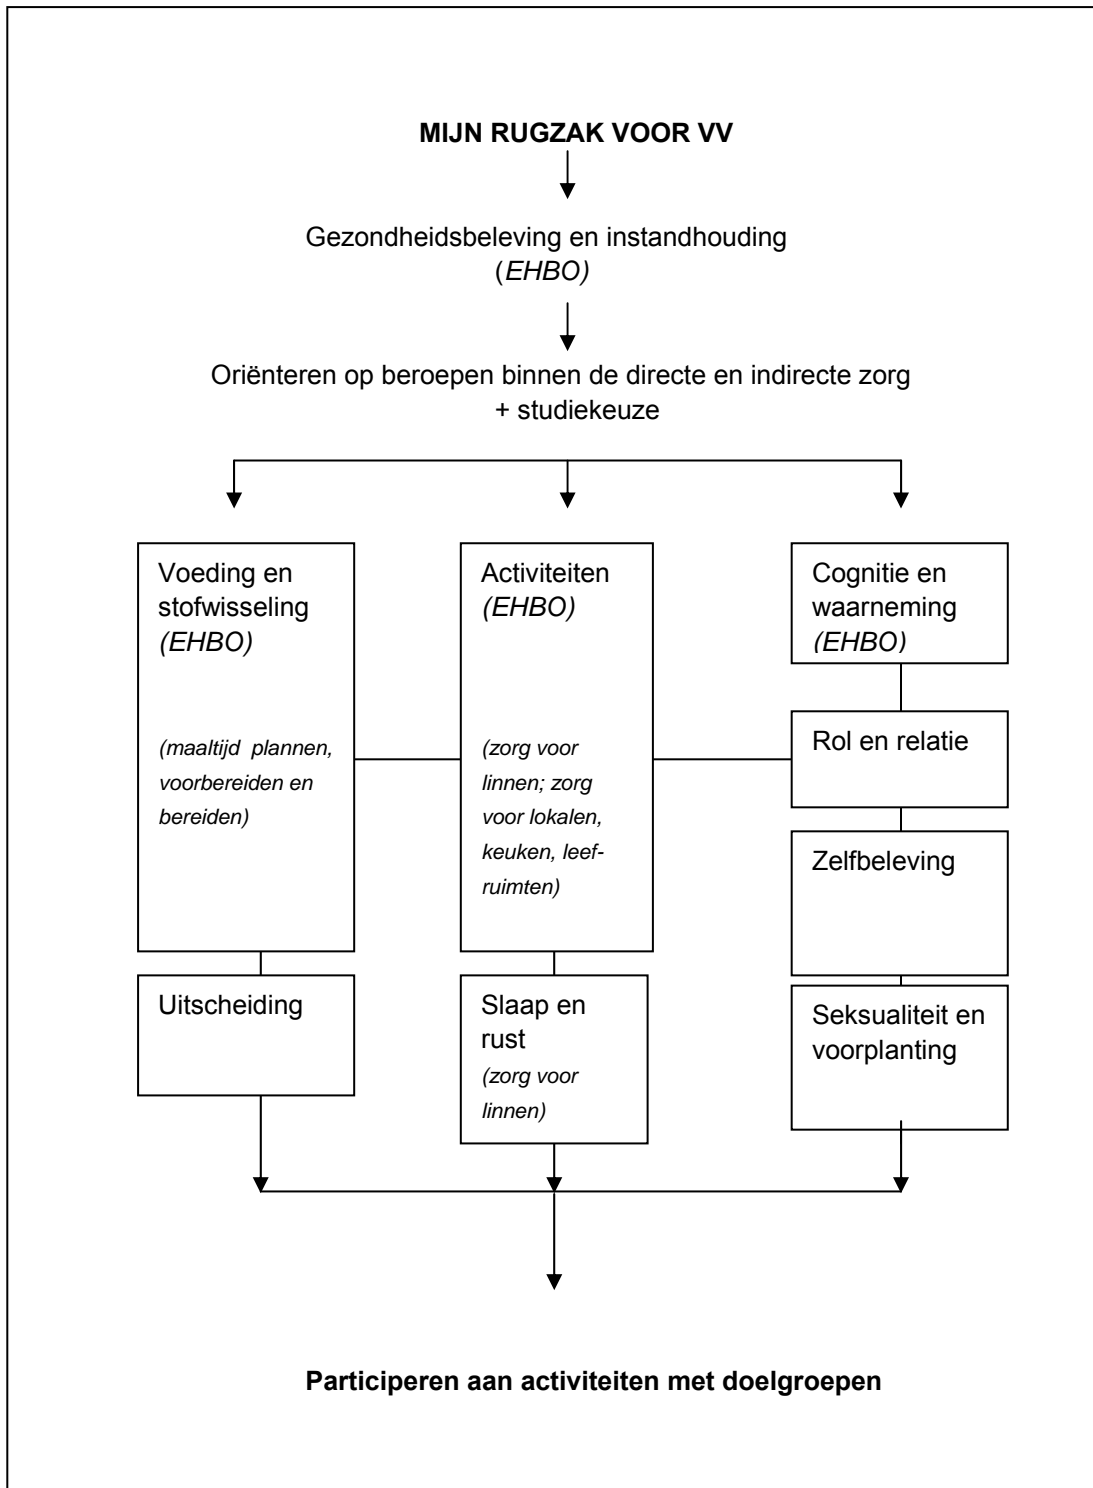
**MIJN RUGZAK VOOR VV**

Gezondheidsbeleving en instandhouding (*EHBO)*

Oriënteren op beroepen binnen de directe en indirecte zorg + studiekeuze

Voeding en stofwisseling *(EHBO)*

*(maaltijd plannen, voorbereiden en bereiden)*

Uitscheiding

Activiteiten *(EHBO)*

*(zorg voor linnen; zorg voor lokalen, keuken, leefruimten)*

Slaap en rust *(zorg voor linnen)*

Cognitie en waarneming *(EHBO)*

Rol en relatie

Zelfbeleving

Seksualiteit en voorplanting

**Participeren aan activiteiten met doelgroepen**